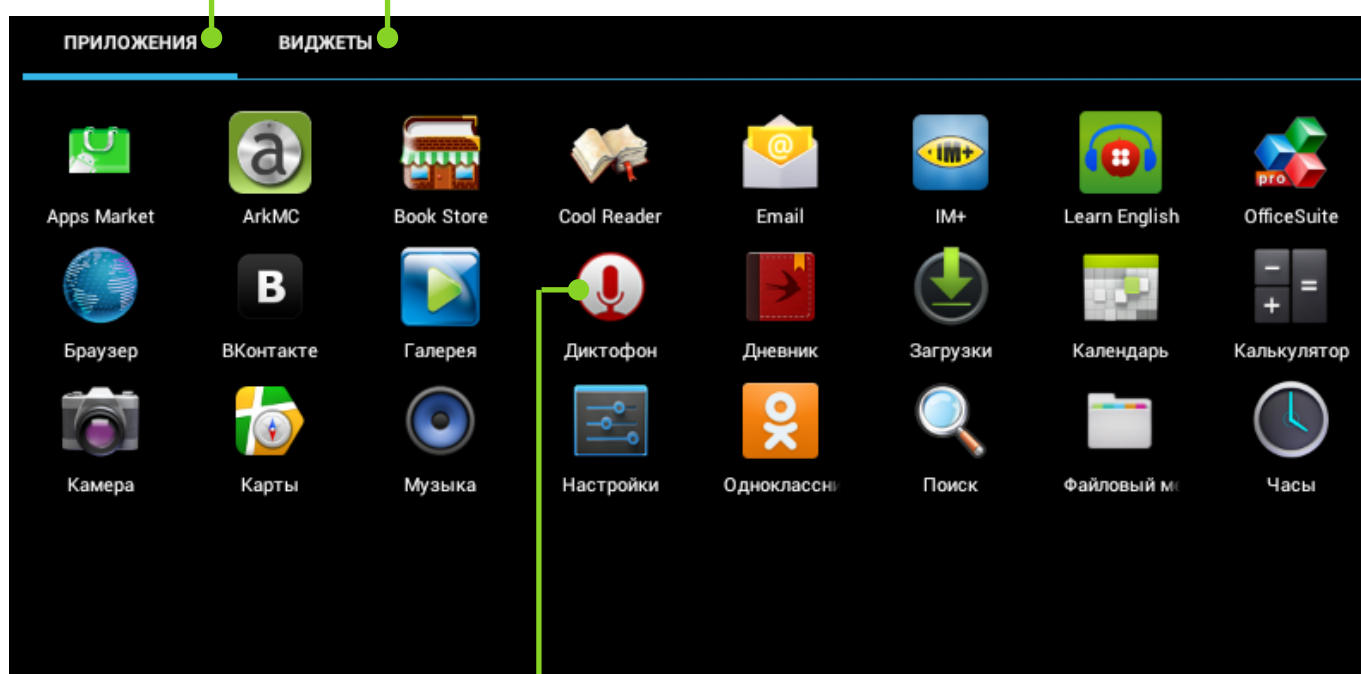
ПРИЛОЖЕНИЯ ВИДЖЕТЫ

Apps Market ArkMC Book Store Cool Reader Email IM+ Learn English OfficeSuite

Браузер ВКонтакте Галерея Диктофон Дневник Загрузки Календарь Калькулятор

Камера Карты Музыка Настройки Одноклассни Поиск Файловый м Часы